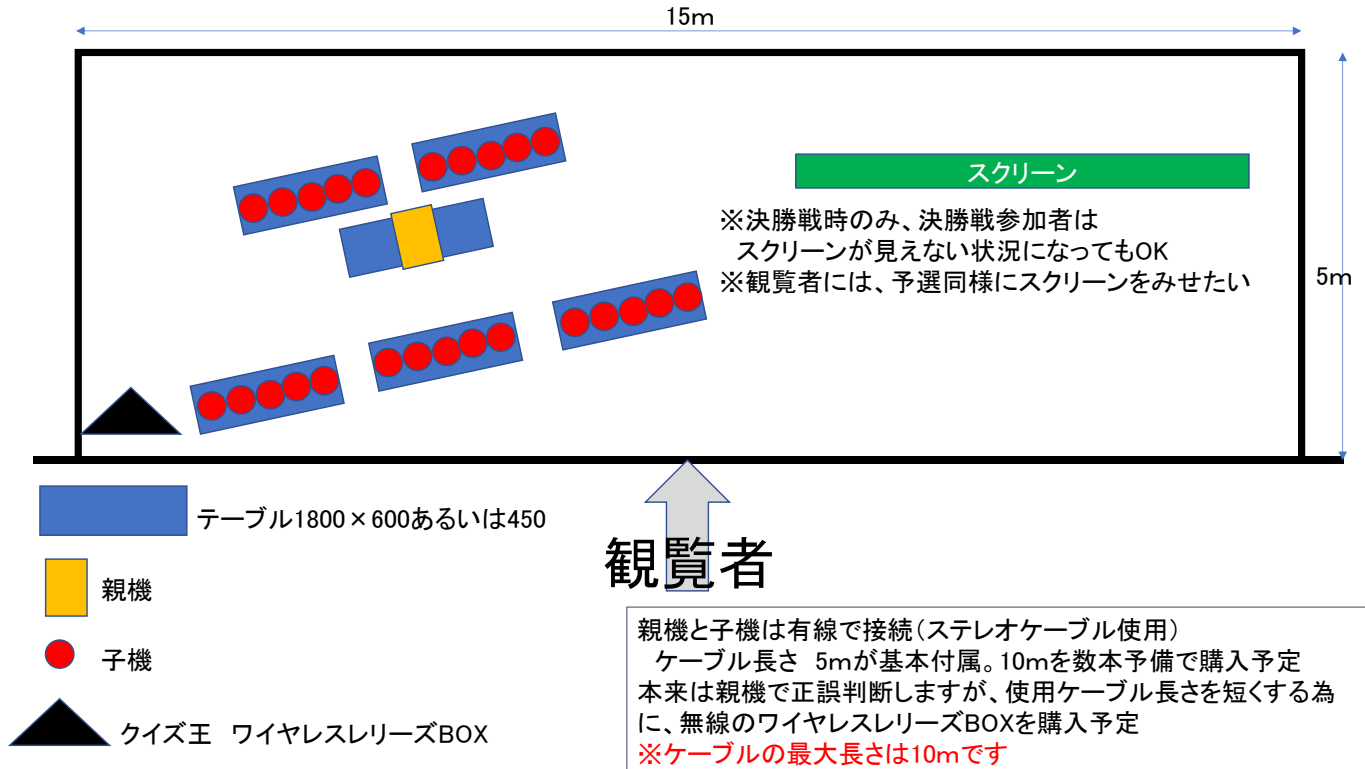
15m

スクリーン

※決勝戦時のみ、決勝戦参加者は
スクリーンが見えない状況になってもOK
※観覧者には、予選同様にスクリーンをみせたい

5m

テーブル1800×600あるいは450

親機

子機

クイズ王　ワイヤレスレリーズBOX

観覧者

親機と子機は有線で接続（ステレオケーブル使用）
ケーブル長さ　5mが基本付属。10mを数本予備で購入予定
本来は親機で正誤判断しますが、使用ケーブル長さを短くする為に、無線のワイヤレスレリーズBOXを購入予定
※ケーブルの最大長さは10mです